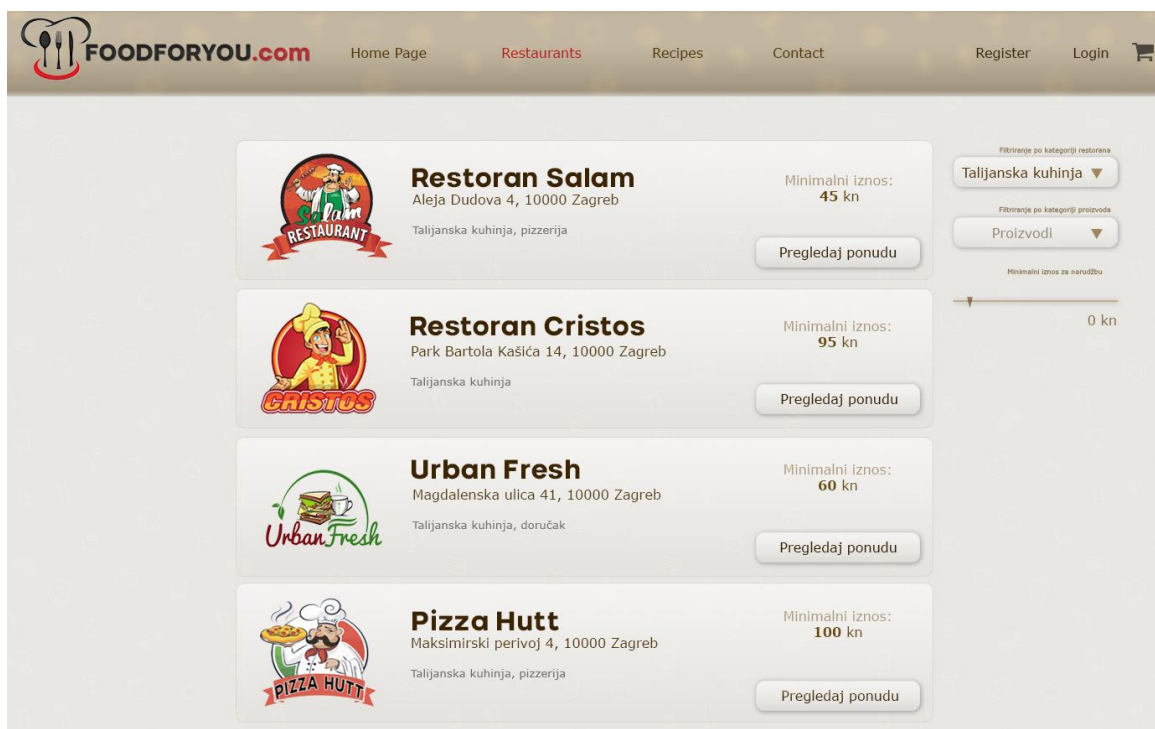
FOODFORYOU.com

Home Page Restaurants Recipes Contact

Register Login

Salam RESTAURANT

Restoran Salam
Aleja Dudova 4, 10000 Zagreb

Talijanska kuhinja, pizzerija

Minimalni iznos:
45 kn

Pregledaj ponudu

CRISTOS

Restoran Cristos
Park Bartola Kašića 14, 10000 Zagreb

Talijanska kuhinja

Minimalni iznos:
95 kn

Pregledaj ponudu

Urban Fresh

Urban Fresh
Magdalenska ulica 41, 10000 Zagreb

Talijanska kuhinja, doručak

Minimalni iznos:
60 kn

Pregledaj ponudu

PIZZA HUTT

Pizza Hutt
Maksimirski perivoj 4, 10000 Zagreb

Talijanska kuhinja, pizzerija

Minimalni iznos:
100 kn

Pregledaj ponudu

Filtriranje po kategoriji restorana
Talijanska kuhinja

Filtriranje po kategoriji proizvoda
Proizvodi

Minimalni iznos za narudžbu

0 kn